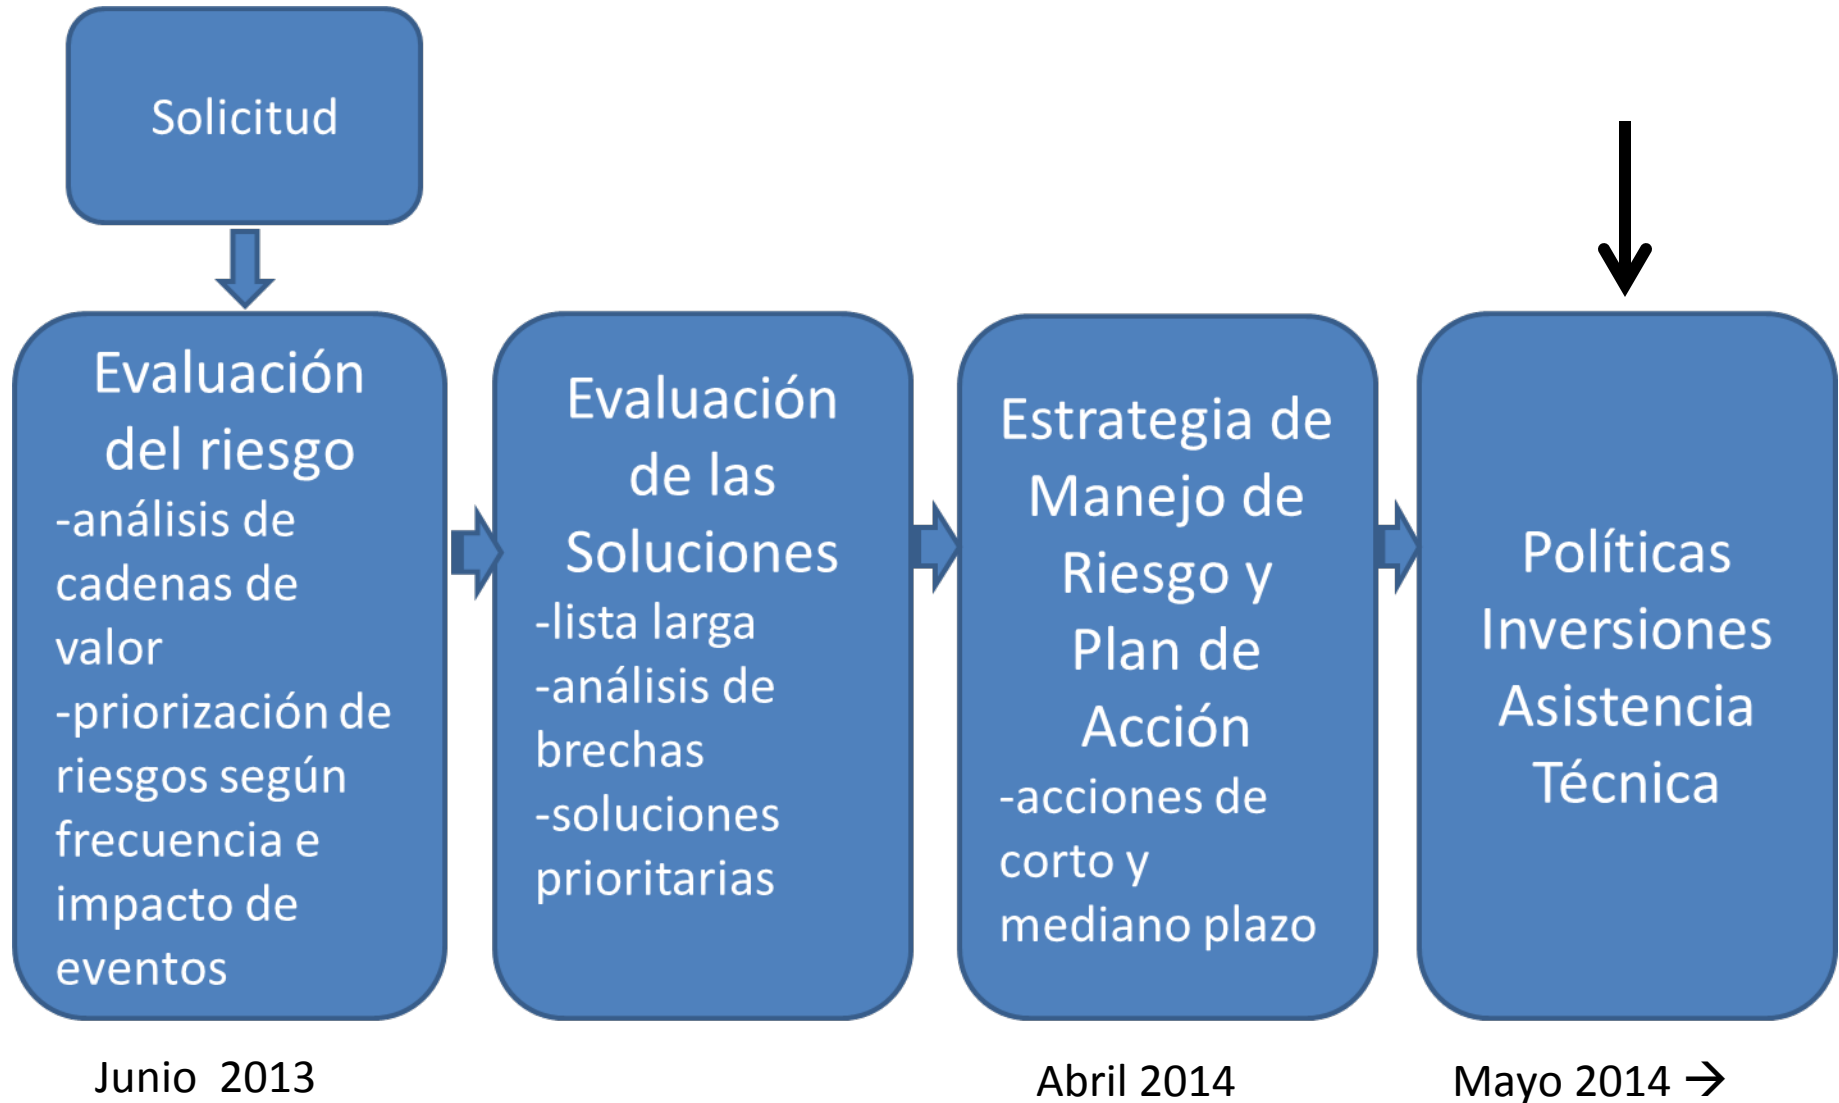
Solicitud

Evaluación del riesgo
-análisis de cadenas de valor
-priorización de riesgos según frecuencia e impacto de eventos

Evaluación de las Soluciones
-lista larga
-análisis de brechas
-soluciones prioritarias

Estrategia de Manejo de Riesgo y Plan de Acción
-acciones de corto y mediano plazo

Políticas
Inversiones
Asistencia Técnica

Junio 2013

Abril 2014

Mayo 2014 →